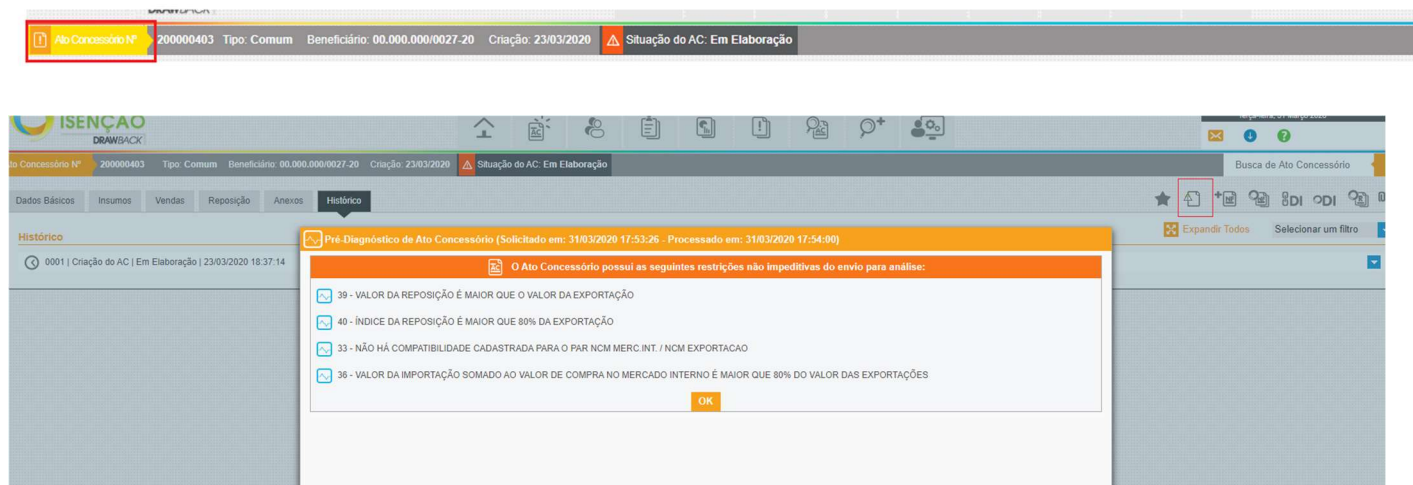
DRAWBACK

Ato Concessório Nº 200000403 Tipo: Comum Beneficiário: 00.000.000/0027-20 Criação: 23/03/2020 Situação do AC: Em Elaboração

ISENÇÃO DRAWBACK

Ato Concessório Nº 200000403 Tipo: Comum Beneficiário: 00.000.000/0027-20 Criação: 23/03/2020 Situação do AC: Em Elaboração

Busca de Ato Concessório

Dados Básicos Insumos Vendas Reposição Anexos Histórico

DI DI

Histórico

Expandir Todos Selecionar um filtro

0001 | Criação do AC | Em Elaboração | 23/03/2020 18:37:14

Pré-Diagnóstico de Ato Concessório (Solicitado em: 31/03/2020 17:53:26 - Processado em: 31/03/2020 17:54:00)

O Ato Concessório possui as seguintes restrições não impeditivas do envio para análise:

39 - VALOR DA REPOSIÇÃO É MAIOR QUE O VALOR DA EXPORTAÇÃO

40 - ÍNDICE DA REPOSIÇÃO É MAIOR QUE 80% DA EXPORTAÇÃO

33 - NÃO HÁ COMPATIBILIDADE CADASTRADA PARA O PAR NCM MERC.INT. / NCM EXPORTACAO

36 - VALOR DA IMPORTAÇÃO SOMADO AO VALOR DE COMPRA NO MERCADO INTERNO É MAIOR QUE 80% DO VALOR DAS EXPORTAÇÕES

OK